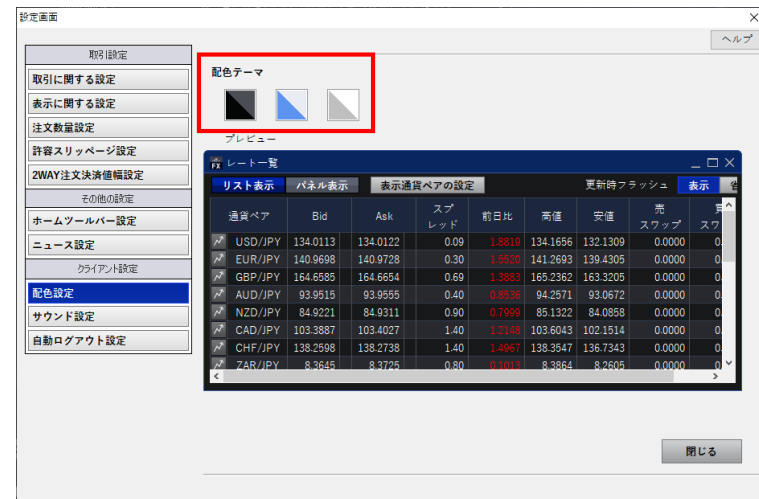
設定画面

ヘルプ

取引設定
取引に関する設定
表示に関する設定
注文数量設定
許容スリッページ設定
2WAY注文決済値幅設定
その他の設定
ホームツールバー設定
ニュース設定
クライアント設定
配色設定
サウンド設定
自動ログアウト設定

配色テーマ

プレビュー

FX レート一覧

リスト表示 パネル表示 表示通貨ペアの設定 更新時フラッシュ 表示 省

| 通貨ペア | Bid | Ask | スプレッド | 前日比 | 高値 | 安値 | 売スワップ | 買スワ |
|---|---|---|---|---|---|---|---|---|
| USD/JPY | 134.0113 | 134.0122 | 0.09 | 1.8810 | 134.1656 | 132.1309 | 0.0000 | 0. |
| EUR/JPY | 140.9698 | 140.9728 | 0.30 | 1.5520 | 141.2693 | 139.4305 | 0.0000 | 0. |
| GBP/JPY | 164.6585 | 164.6654 | 0.69 | 1.3883 | 165.2362 | 163.3205 | 0.0000 | 0. |
| AUD/JPY | 93.9515 | 93.9555 | 0.40 | 0.8536 | 94.2571 | 93.0672 | 0.0000 | 0. |
| NZD/JPY | 84.9221 | 84.9311 | 0.90 | 0.7999 | 85.1322 | 84.0858 | 0.0000 | 0. |
| CAD/JPY | 103.3887 | 103.4027 | 1.40 | 1.2148 | 103.6043 | 102.1514 | 0.0000 | 0. |
| CHF/JPY | 138.2598 | 138.2738 | 1.40 | 1.4967 | 138.3547 | 136.7343 | 0.0000 | 0. |
| ZAR/JPY | 8.3645 | 8.3725 | 0.80 | 0.1013 | 8.3864 | 8.2605 | 0.0000 | 0. |

閉じる